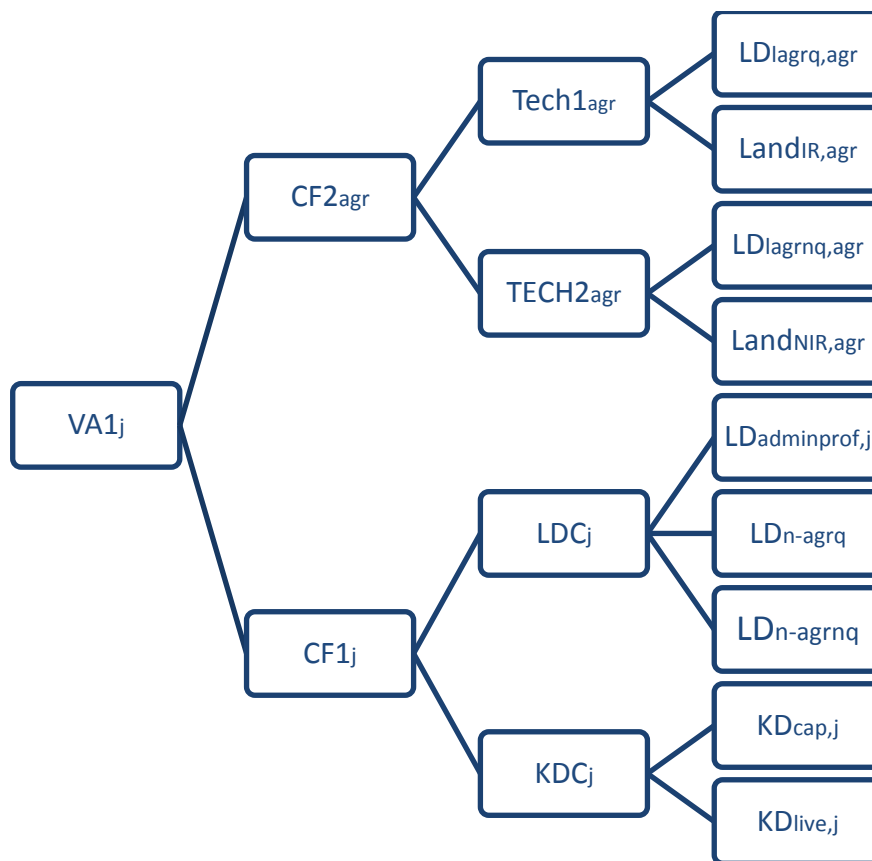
$VA1_j$

$CF2_{agr}$

$Tech1_{agr}$

$LD_{lagrq,agr}$

$Land_{IR,agr}$

$TECH2_{agr}$

$LD_{lagrnq,agr}$

$Land_{NIR,agr}$

$CF1_j$

$LDC_j$

$LD_{adminprof,j}$

$LD_{n\text{-}agrq}$

$LD_{n\text{-}agrnq}$

$KDC_j$

$KD_{cap,j}$

$KD_{live,j}$